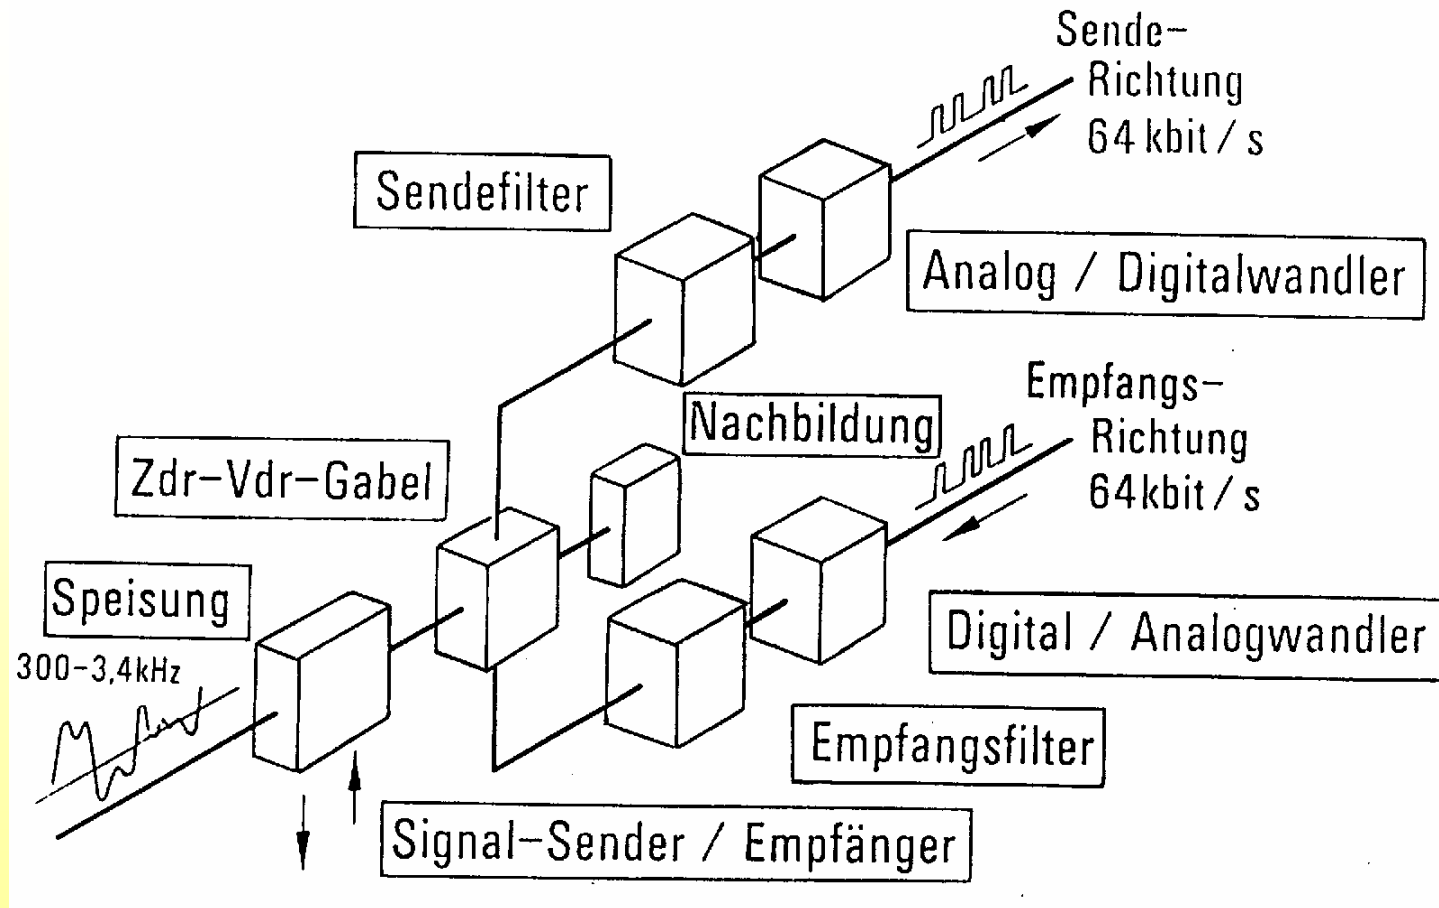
Sende-
Richtung
64 kbit / s

Sendefilter

Analog / Digitalwandler

Empfangs-
Richtung
64kbit / s

Nachbildung

Zdr-Vdr-Gabel

Speisung

300-3,4kHz

Digital / Analogwandler

Empfangsfilter

Signal-Sender / Empfänger